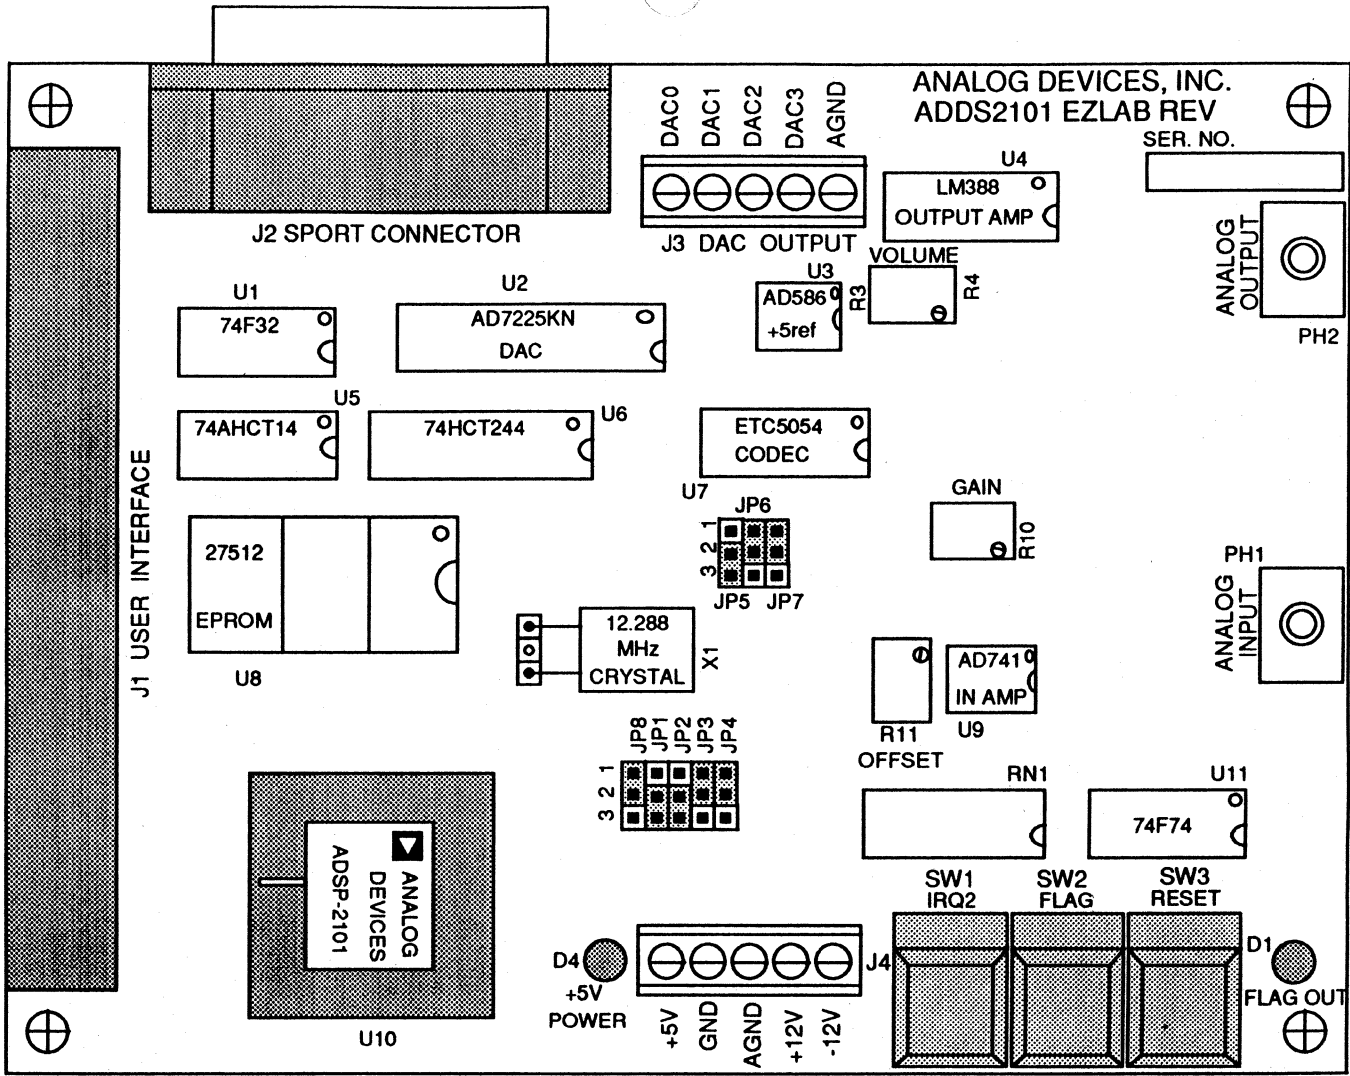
ANALOG DEVICES, INC.
ADDS2101 EZLAB REV
SER. NO.

DAC0 DAC1 DAC2 DAC3 AGND
J3 DAC OUTPUT

J2 SPORT CONNECTOR

U4
LM388
OUTPUT AMP

VOLUME
U3
AD586
+5ref
R3
R4

ANALOG OUTPUT
PH2

U1
74F32

U2
AD7225KN
DAC

U5
74AHCT14

74HCT244
U6

ETC5054
CODEC
U7

J1 USER INTERFACE

JP6
1 2 3
JP5 JP7

GAIN
R10

PH1
ANALOG INPUT

27512
EPROM
U8

12.288
MHz
CRYSTAL
X1

AD741
IN AMP
U9
R11
OFFSET

JP8 JP1 JP2 JP3 JP4
1 2 3

RN1

U11
74F74

ANALOG DEVICES
ADSP-2101
U10

D4
+5V
POWER

J4
+5V GND AGND +12V -12V

SW1
IRQ2
SW2
FLAG
SW3
RESET

D1
FLAG OUT